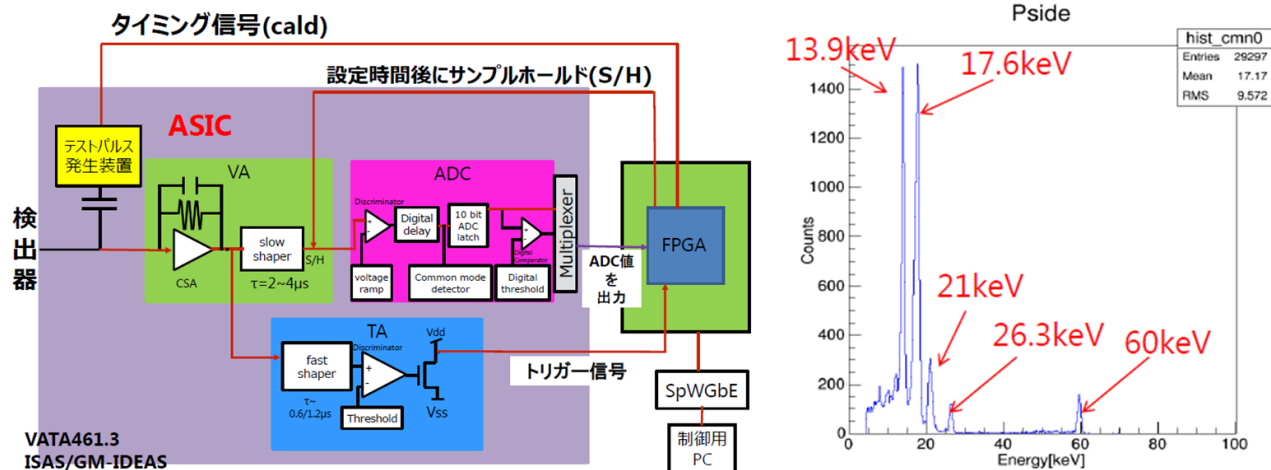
タイミング信号(cald)

設定時間後にサンプルホールド(S/H)

ASIC

テストパルス発生装置

検出器

VA

CSA

slow shaper

S/H

τ=2~4μs

ADC

Discriminator

Digital delay

10 bit ADC latch

Digital Comparator

voltage ramp

Common mode detector

Digital threshold

Multiplexer

ADC値を出力

FPGA

TA

Discriminator

Vdd

fast shaper

τ~0.6/1.2μs

Threshold

Vss

トリガー信号

SpWGbE

制御用PC

VATA461.3
ISAS/GM-IDEAS

Pside

| hist_cmn0 | |
|---|---|
| Entries | 29297 |
| Mean | 17.17 |
| RMS | 9.572 |

13.9keV

17.6keV

21keV

26.3keV

60keV

1400
1200
1000
800
600
400
200
0

Counts

0 20 40 60 80 100

Energy[keV]